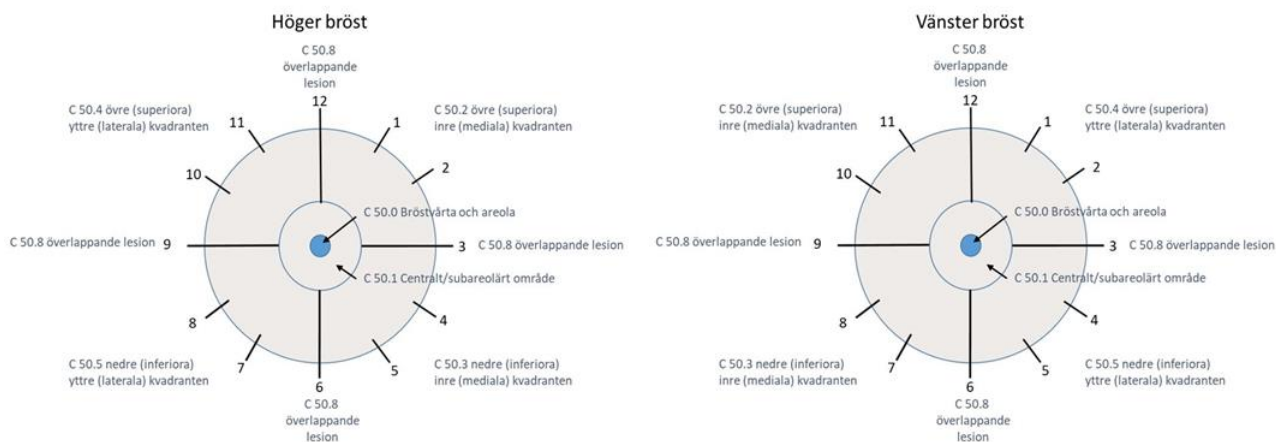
Höger bröst

C 50.8 överlappande lesion

12

C 50.4 övre (superiora) yttre (laterala) kvadranten

C 50.2 övre (superiora) inre (mediala) kvadranten

11

1

2

10

C 50.0 Bröstvårta och areola

C 50.8 överlappande lesion

9

3

C 50.8 överlappande lesion

C 50.1 Centralt/subareolärt område

8

4

7

5

C 50.5 nedre (inferiora) yttre (laterala) kvadranten

C 50.3 nedre (inferiora) inre (mediala) kvadranten

6

C 50.8 överlappande lesion

Vänster bröst

C 50.8 överlappande lesion

12

C 50.2 övre (superiora) inre (mediala) kvadranten

C 50.4 övre (superiora) yttre (laterala) kvadranten

11

1

2

10

C 50.0 Bröstvårta och areola

C 50.8 överlappande lesion

9

3

C 50.8 överlappande lesion

C 50.1 Centralt/subareolärt område

8

4

7

5

C 50.3 nedre (inferiora) inre (mediala) kvadranten

C 50.5 nedre (inferiora) yttre (laterala) kvadranten

6

C 50.8 överlappande lesion